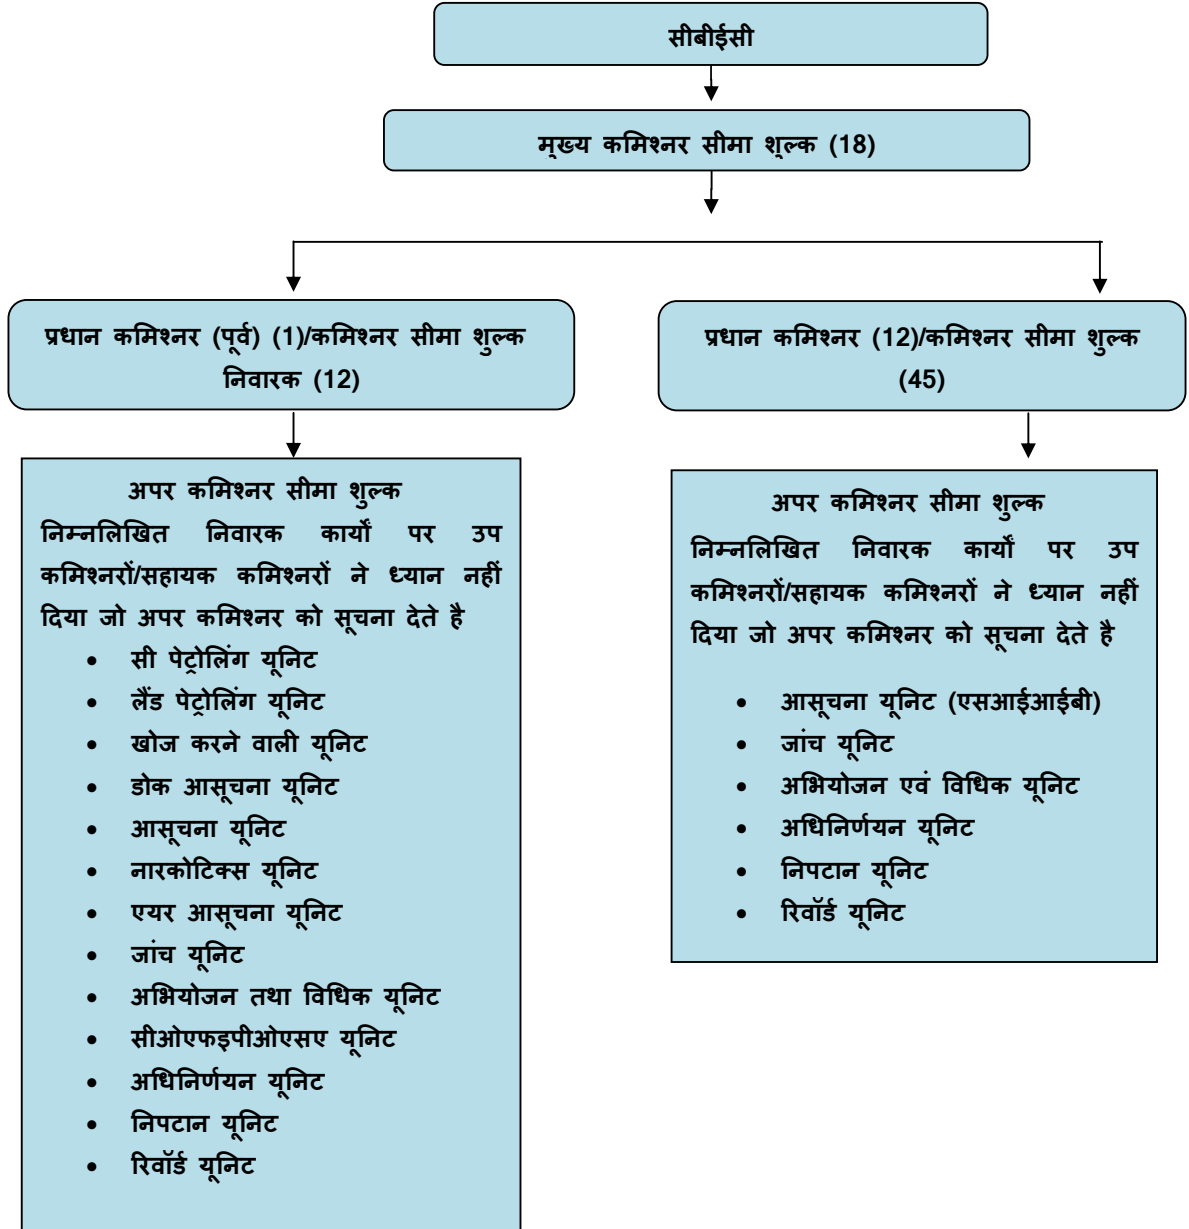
सीबीईसी

म्ख्य कमिश्नर सीमा श्ल्क (18)

प्रधान कमिश्नर (पूर्व) (1)/कमिश्नर सीमा शुल्क निवारक (12)

अपर कमिश्नर सीमा शुल्क
निम्नलिखित निवारक कार्यों पर उप कमिश्नरों/सहायक कमिश्नरों ने ध्यान नहीं दिया जो अपर कमिश्नर को सूचना देते है

- सी पेट्रोलिंग यूनिट
- लैंड पेट्रोलिंग यूनिट
- खोज करने वाली यूनिट
- डोक आसूचना यूनिट
- आसूचना यूनिट
- नारकोटिक्स यूनिट
- एयर आसूचना यूनिट
- जांच यूनिट
- अभियोजन तथा विधिक यूनिट
- सीओएफइपीओएसए यूनिट
- अधिनिर्णयन यूनिट
- निपटान यूनिट
- रिवॉर्ड यूनिट

प्रधान कमिश्नर (12)/कमिश्नर सीमा शुल्क (45)

अपर कमिश्नर सीमा शुल्क
निम्नलिखित निवारक कार्यों पर उप कमिश्नरों/सहायक कमिश्नरों ने ध्यान नहीं दिया जो अपर कमिश्नर को सूचना देते है

- आसूचना यूनिट (एसआईआईबी)
- जांच यूनिट
- अभियोजन एवं विधिक यूनिट
- अधिनिर्णयन यूनिट
- निपटान यूनिट
- रिवॉर्ड यूनिट